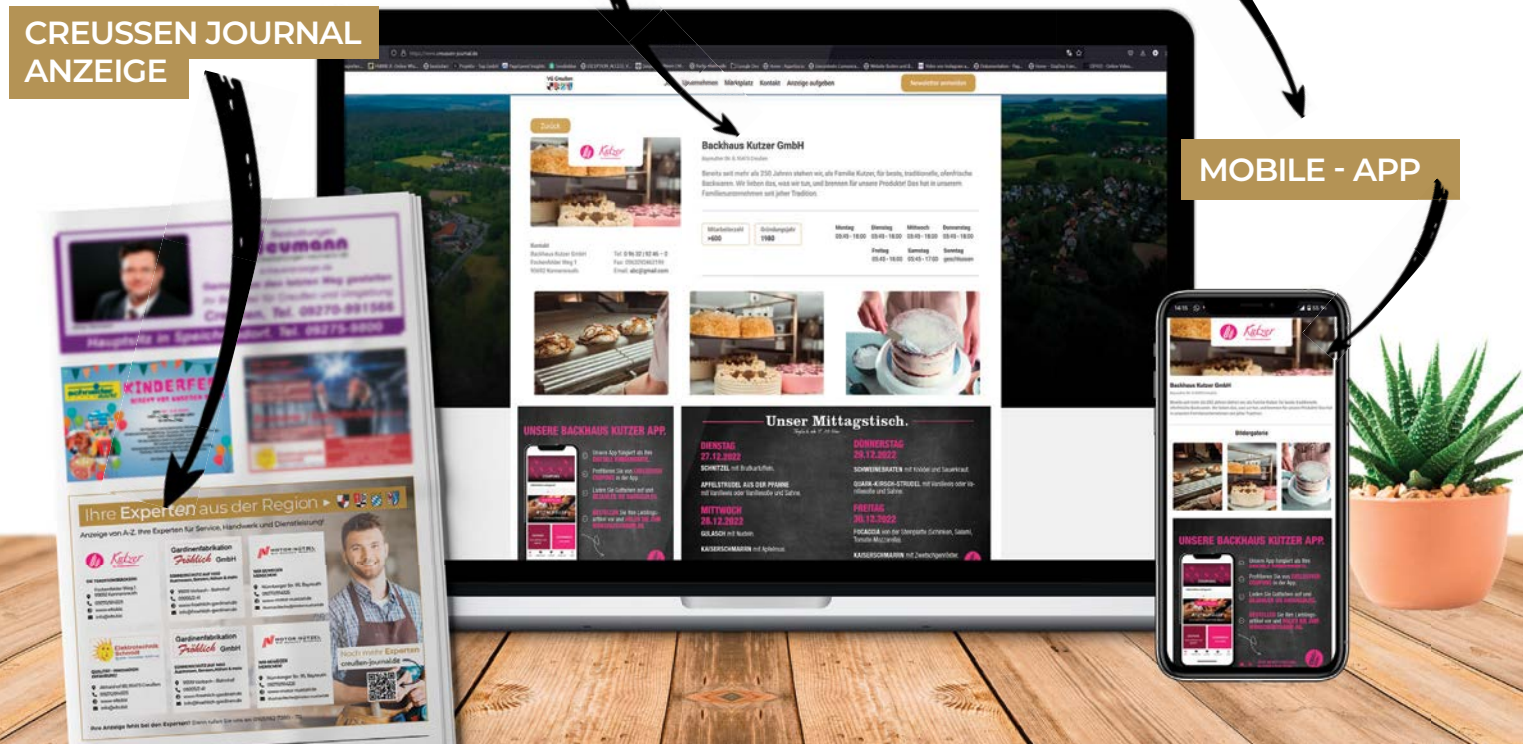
CREUSSEN JOURNAL ANZEIGE

MOBILE - APP

Unternehmen Marktplatz Kontakt Anzeige aufgeben

Newsletter anmelden

Zurück

Backhaus Kutzer GmbH

Bereits seit mehr als 250 Jahren stehen wir, als Familie Kutzer, für beste, traditionelle, ehrliche Backwaren. Wir lieben das, was wir tun, und brennen für unsere Produkte! Das hat in unserem Familienunternehmen seit jeher Tradition.

Mitarbeiterzahl >600

Gründungsjahr 1980

Montag 05:45 - 18:00 Dienstag 05:45 - 18:00 Mittwoch 05:45 - 18:00 Donnerstag 05:45 - 18:00

Freitag 05:45 - 18:00 Samstag 05:45 - 17:00 Sonntag geschlossen

Kontakt

UNSERE BACKHAUS KUTZER APP.

Unser Mittagstisch.

DIENSTAG 27.12.2022

SCHNITZEL mit Bratkartoffeln

APFELSTRUDEL AUS DER PFANNE

MITTWOCH 28.12.2022

GULASCH mit Nudeln

KAISERSCHMARRN mit Apfelmus

DONNERSTAG 29.12.2022

SCHWEINEBRATEN mit Knödel und Sauerkraut

QUARK-KIRSCH-STRUDEL

FREITAG 30.12.2022

FOCACCIA

KAISERSCHMARRN mit Zwetschgenröster

Backhaus Kutzer GmbH

Bildergalerie

UNSERE BACKHAUS KUTZER APP.

KINDERFE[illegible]

Ihre Experten aus der Region

Anzeige von A-Z. Ihre Experten für Service, Handwerk und Dienstleistung!

Kutzer

Gardinenfabrikation Fröhlich GmbH

MOTOR-HOTEL

Gardinenfabrikation Fröhlich GmbH

MOTOR-HOTEL

Noch mehr Experten creussen-journal.de

Ihre Anzeige fehlt bei den Experten?